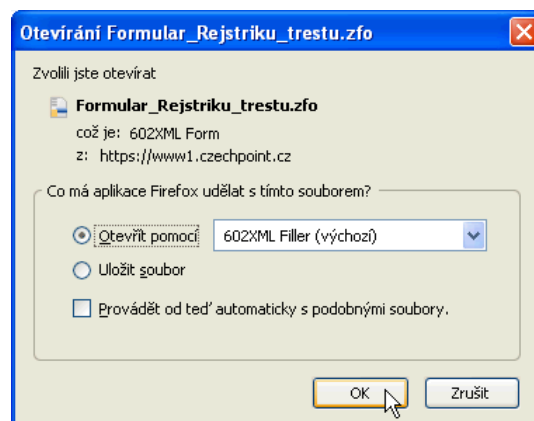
Otevírání Formular_Rejstriku_trestu.zfo

Zvolili jste otevírat

Formular_Rejstriku_trestu.zfo
což je: 602XML Form
z: https://www1.czechpoint.cz

Co má aplikace Firefox udělat s tímto souborem?

Otevřít pomocí 602XML Filler (výchozí)

Uložit soubor

Provádět od teď automaticky s podobnými soubory.

OK Zrušit